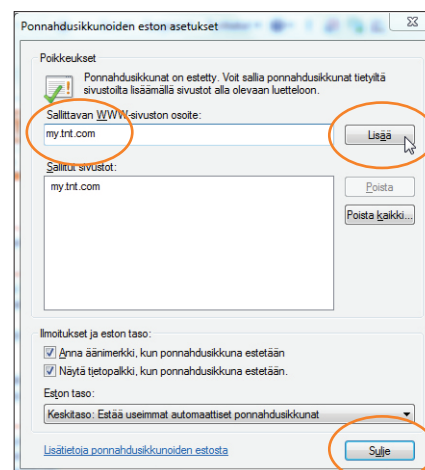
Ponnahdusikkunoiden eston asetukset

Poikkeukset

Ponnahdusikkunat on estetty. Voit sallia ponnahdusikkunat tietyltä sivustoilta lisäämällä sivustot alla olevaan luetteloon.

Sallittavan WWW-sivuston osoite:

my.tnt.com

Lisää

Sallitut sivustot:

my.tnt.com

Poista

Poista kaikki...

Ilmoitukset ja eston taso:

Anna äänimerkki, kun ponnahdusikkuna estetään

Näytä tietopalkki, kun ponnahdusikkuna estetään.

Eston taso:

Keskitaso: Estää useimmat automaattiset ponnahdusikkunat

Lisätietoja ponnahdusikkunoiden estosta

Sulje